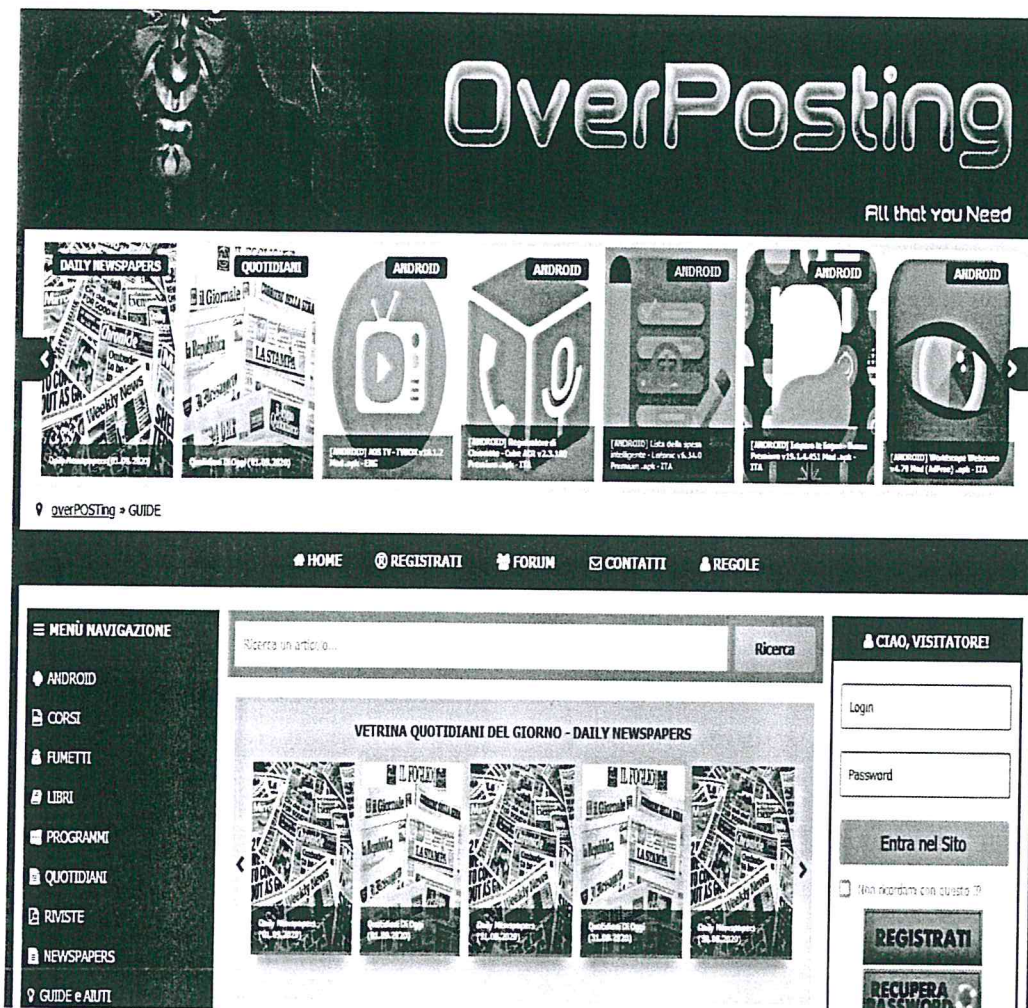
OverPosting

All that you Need

DAILY NEWSPAPERS

Daily Newspapers (01.08.2020)

QUOTIDIANI

Quotidiani Di Oggi (01.08.2020)

ANDROID

[ANDROID] AOS TV - TVBOX v18.1.2 Mod .apk - ENG

ANDROID

[ANDROID] Registratore di Chiamate - Cube ACR v2.3.180 Premium .apk - ITA

ANDROID

[ANDROID] Lista della spesa intelligente - Listonic v6.34.0 Premium .apk - ITA

ANDROID

[ANDROID] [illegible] Premium v19.1.4.451 Mod .apk - ITA

ANDROID

[ANDROID] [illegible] v4.79 Mod (AdFree) .apk - ITA

overPOSTing » GUIDE

HOME REGISTRATI FORUM CONTATTI REGOLE

MENÙ NAVIGAZIONE

ANDROID

CORSI

FUMETTI

LIBRI

PROGRAMMI

QUOTIDIANI

RIVISTE

NEWSPAPERS

GUIDE e AIUTI

Ricerca un articolo...

Ricerca

VETRINA QUOTIDIANI DEL GIORNO - DAILY NEWSPAPERS

Daily Newspapers (01.08.2020)

Quotidiani Di Oggi (01.08.2020)

Daily Newspapers (31.07.2020)

Quotidiani Di Oggi (31.07.2020)

Daily Newspapers (30.07.2020)

CIAO, VISITATORE!

Login

Password

Entra nel Sito

Non ricordarmi con questo PC

REGISTRATI

RECUPERA PASSWORD